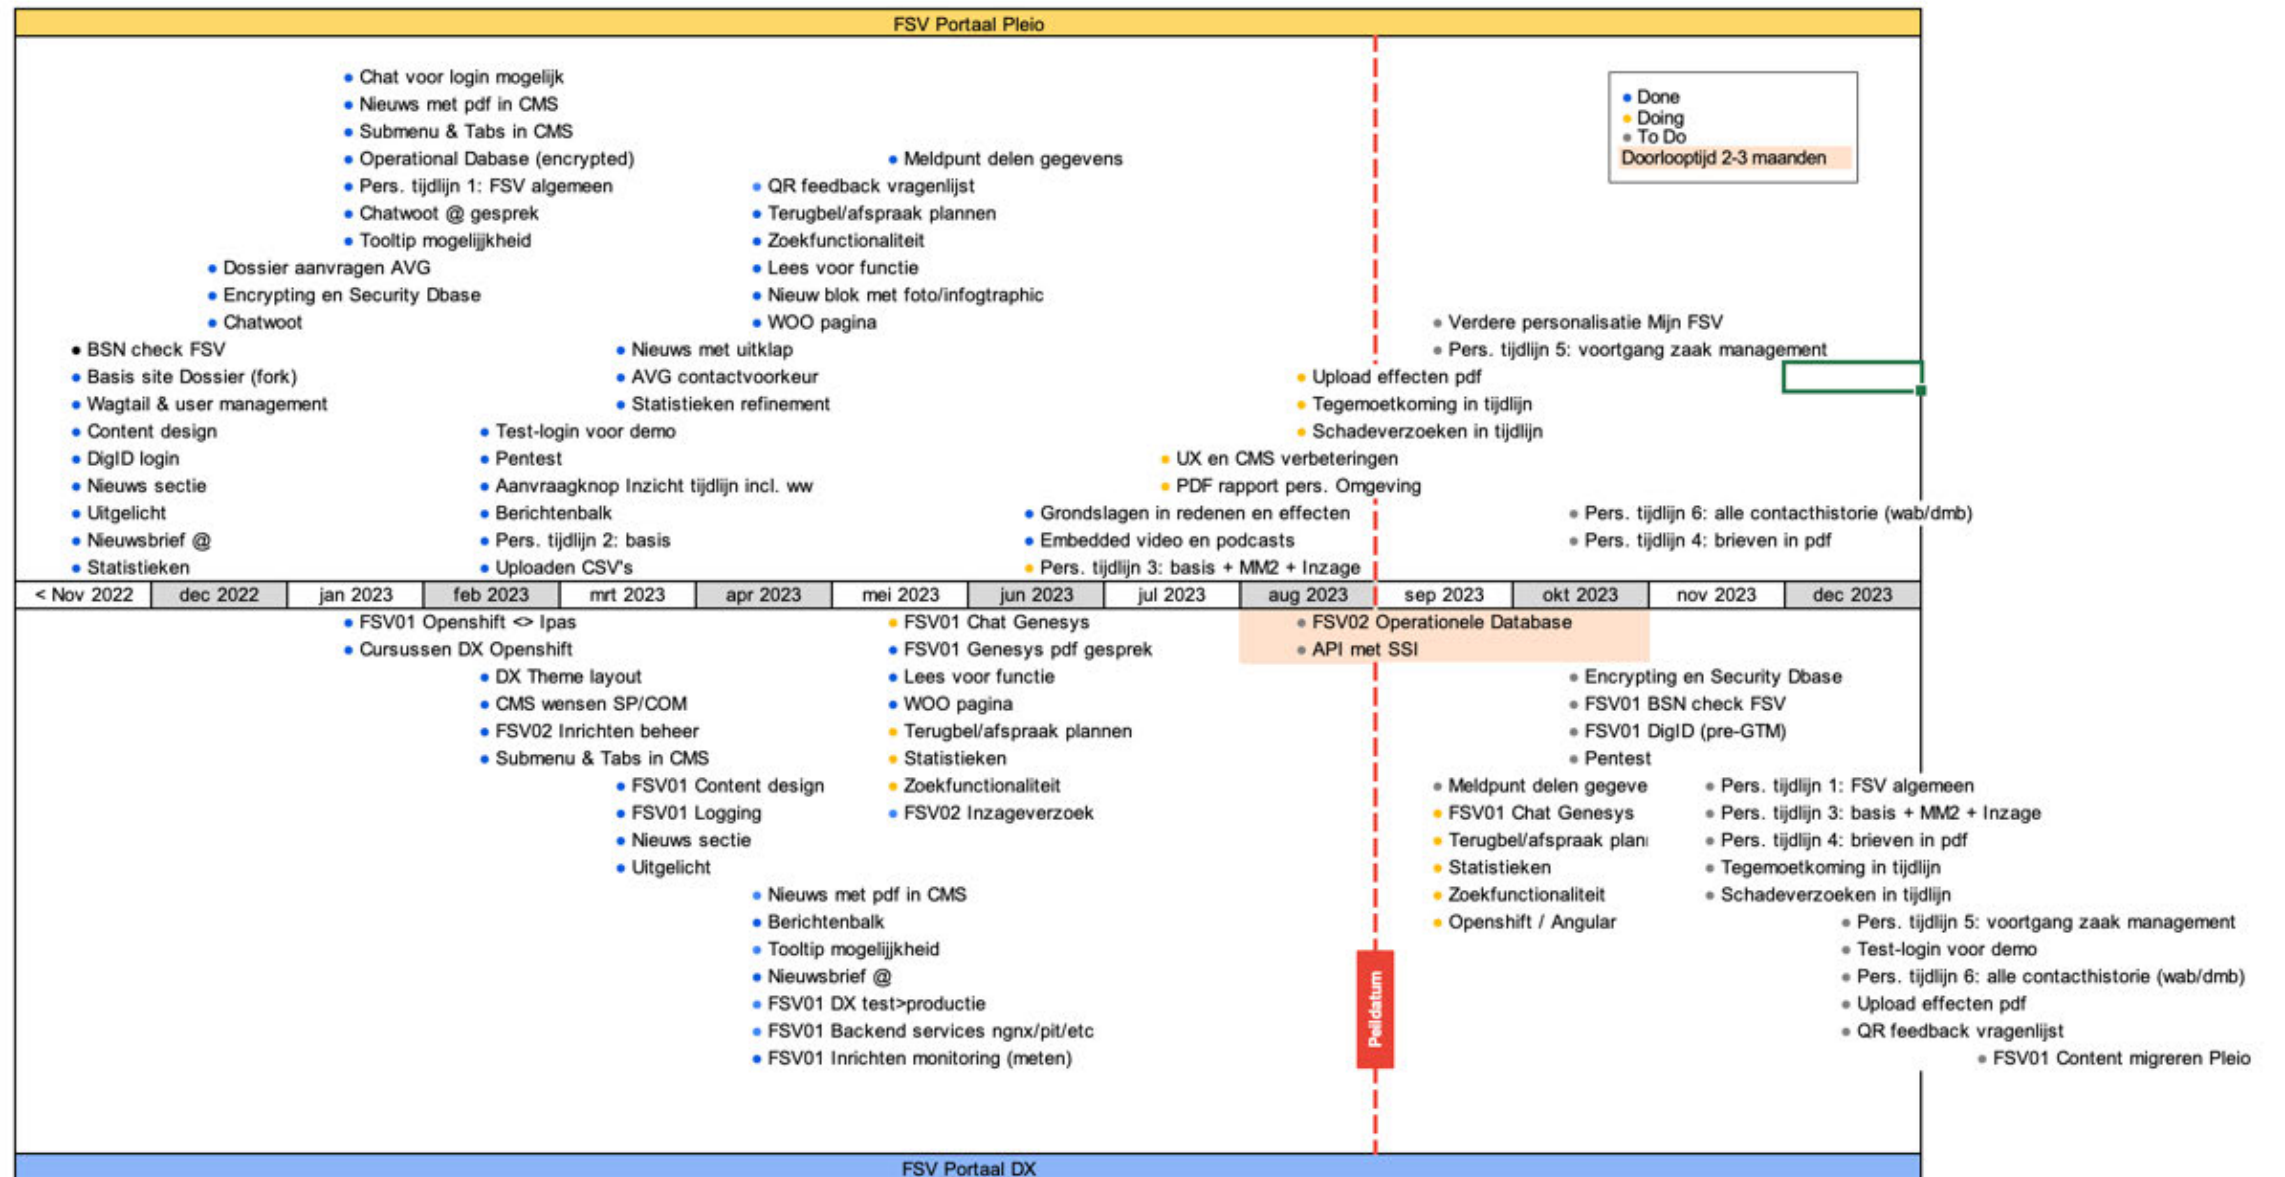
FSV Portaal Pleio

• Done
• Doing
• To Do
Doorlooptijd 2-3 maanden

• Chat voor login mogelijk
• Nieuws met pdf in CMS
• Submenu & Tabs in CMS
• Operational Dabase (encrypted)
• Pers. tijdlijn 1: FSV algemeen
• Chatwoot @ gesprek
• Tooltip mogelijkheid
• Dossier aanvragen AVG
• Encrypting en Security Dbase
• Chatwoot
• BSN check FSV
• Basis site Dossier (fork)
• Wagtail & user management
• Content design
• DigID login
• Nieuws sectie
• Uitgelicht
• Nieuwsbrief @
• Statistieken
• Meldpunt delen gegevens
• QR feedback vragenlijst
• Terugbel/afspraak plannen
• Zoekfunctionaliteit
• Lees voor functie
• Nieuw blok met foto/infogtraphic
• WOO pagina
• Nieuws met uitklap
• AVG contactvoorkeur
• Statistieken refinement
• Test-login voor demo
• Pentest
• Aanvraagknop Inzicht tijdlijn incl. ww
• Berichtenbalk
• Pers. tijdlijn 2: basis
• Uploaden CSV's
• Grondslagen in redenen en effecten
• Embedded video en podcasts
• Pers. tijdlijn 3: basis + MM2 + Inzage
• UX en CMS verbeteringen
• PDF rapport pers. Omgeving
• Upload effecten pdf
• Tegemoetkoming in tijdlijn
• Schadeverzoeken in tijdlijn
• Verdere personalisatie Mijn FSV
• Pers. tijdlijn 5: voortgang zaak management
• Pers. tijdlijn 6: alle contacthistorie (wab/dmb)
• Pers. tijdlijn 4: brieven in pdf

| < Nov 2022 | dec 2022 | jan 2023 | feb 2023 | mrt 2023 | apr 2023 | mei 2023 | jun 2023 | jul 2023 | aug 2023 | sep 2023 | okt 2023 | nov 2023 | dec 2023 |
|---|---|---|---|---|---|---|---|---|---|---|---|---|---|

• FSV01 Openshift <> Ipas
• Cursussen DX Openshift
• DX Theme layout
• CMS wensen SP/COM
• FSV02 Inrichten beheer
• Submenu & Tabs in CMS
• FSV01 Content design
• FSV01 Logging
• Nieuws sectie
• Uitgelicht
• Nieuws met pdf in CMS
• Berichtenbalk
• Tooltip mogelijkheid
• Nieuwsbrief @
• FSV01 DX test>productie
• FSV01 Backend services ngnx/pit/etc
• FSV01 Inrichten monitoring (meten)
• FSV01 Chat Genesys
• FSV01 Genesys pdf gesprek
• Lees voor functie
• WOO pagina
• Terugbel/afspraak plannen
• Statistieken
• Zoekfunctionaliteit
• FSV02 Inzageverzoek
• FSV02 Operationele Database
• API met SSI
Peildatum
• Encrypting en Security Dbase
• FSV01 BSN check FSV
• FSV01 DigID (pre-GTM)
• Pentest
• Meldpunt delen gegeve
• FSV01 Chat Genesys
• Terugbel/afspraak plan
• Statistieken
• Zoekfunctionaliteit
• Openshift / Angular
• Pers. tijdlijn 1: FSV algemeen
• Pers. tijdlijn 3: basis + MM2 + Inzage
• Pers. tijdlijn 4: brieven in pdf
• Tegemoetkoming in tijdlijn
• Schadeverzoeken in tijdlijn
• Pers. tijdlijn 5: voortgang zaak management
• Test-login voor demo
• Pers. tijdlijn 6: alle contacthistorie (wab/dmb)
• Upload effecten pdf
• QR feedback vragenlijst
• FSV01 Content migreren Pleio

FSV Portaal DX